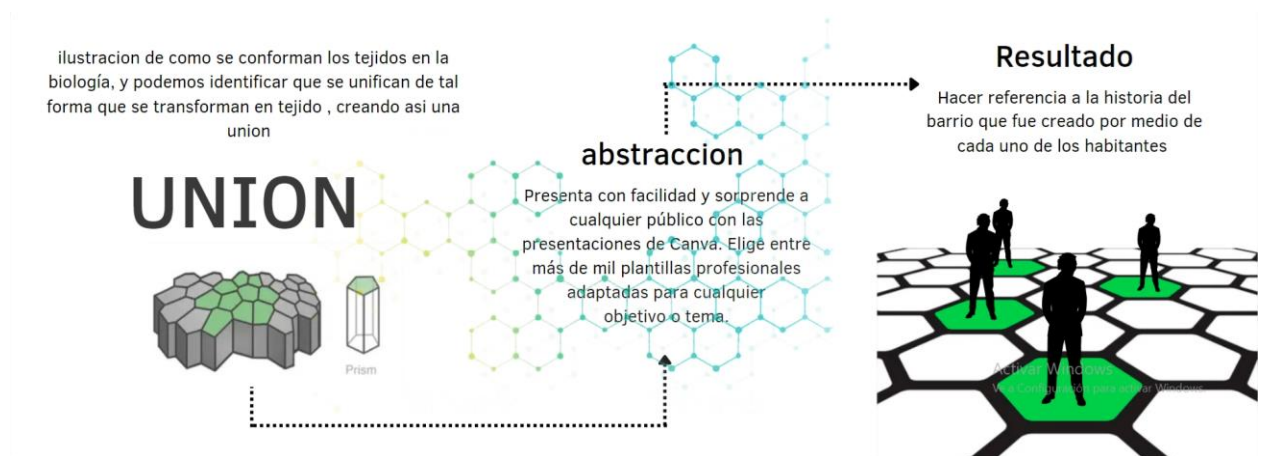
ilustracion de como se conforman los tejidos en la biología, y podemos identificar que se unifican de tal forma que se transforman en tejido , creando asi una union

UNION

Prism

abstraccion

Presenta con facilidad y sorprende a cualquier público con las presentaciones de Canva. Elige entre más de mil plantillas profesionales adaptadas para cualquier objetivo o tema.

Resultado

Hacer referencia a la historia del barrio que fue creado por medio de cada uno de los habitantes

Activar Windows
Ve a Configuración para activar Windows.